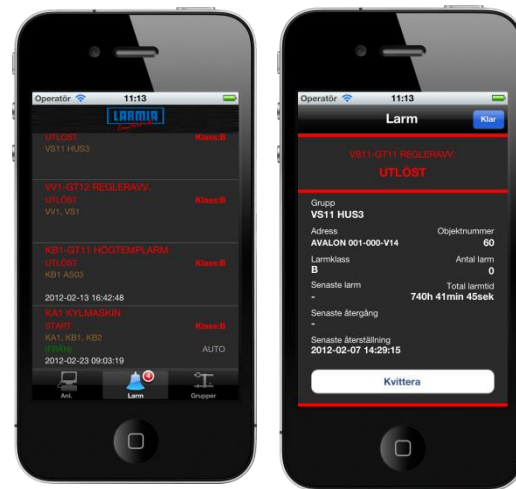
Operatör 11:13

LARMIA

UTLÖST Klass:B
VS11 HUS3

VV1-GT12 REGLERAVV.
UTLÖST Klass:B
VV1, VS1

KB1-GT11 HÖGTEMPLARM
UTLÖST Klass:B
KB1 AS03

2012-02-13 16:42:48

KA1 KYLMASKIN
START Klass:B
KA1, KB1, KB2
FRÅN AUTO
2012-02-23 09:03:19

Anl. Larm 4 Grupper

Operatör 11:13
Larm Klar

VS11-GT11 REGLERAVV.
UTLÖST

Grupp
VS11 HUS3

Adress
AVALON 001-000-V14
Objektnummer
60

Larmklass
B
Antal larm
0

Senaste larm
-
Total larmtid
740h 41min 45sek

Senaste återgång
-

Senaste återställning
2012-02-07 14:29:15

Kvittera